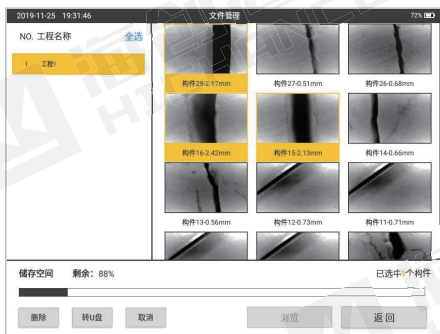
2019-11-25 19:31:46
文件管理
72%

NO. 工程名称
全选
1 工程1

构件28-2.17mm
构件27-0.51mm
构件26-0.68mm
构件16-2.42mm
构件15-2.13mm
构件14-0.66mm
构件13-0.56mm
构件12-0.73mm
构件11-0.71mm

储存空间 剩余：88%
已选中个构件

删除
转U盘
取消
浏览
返回